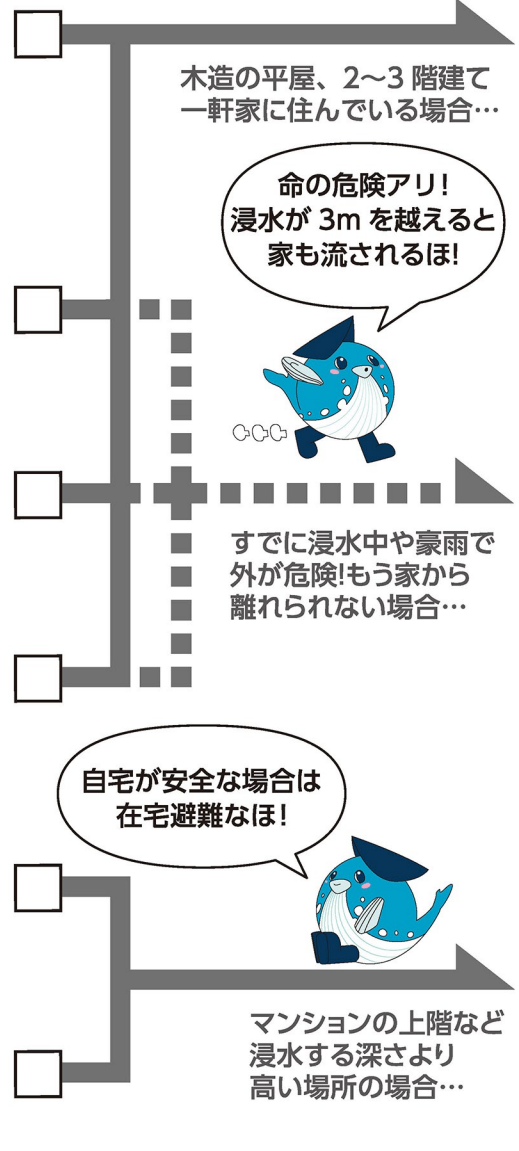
木造の平屋、2〜3 階建て一軒家に住んでいる場合…

命の危険アリ！
浸水が 3m を越えると家も流されるほ！

すでに浸水中や豪雨で外が危険!もう家から離れられない場合…

自宅が安全な場合は
在宅避難なほ！

マンションの上階など浸水する深さより高い場所の場合…